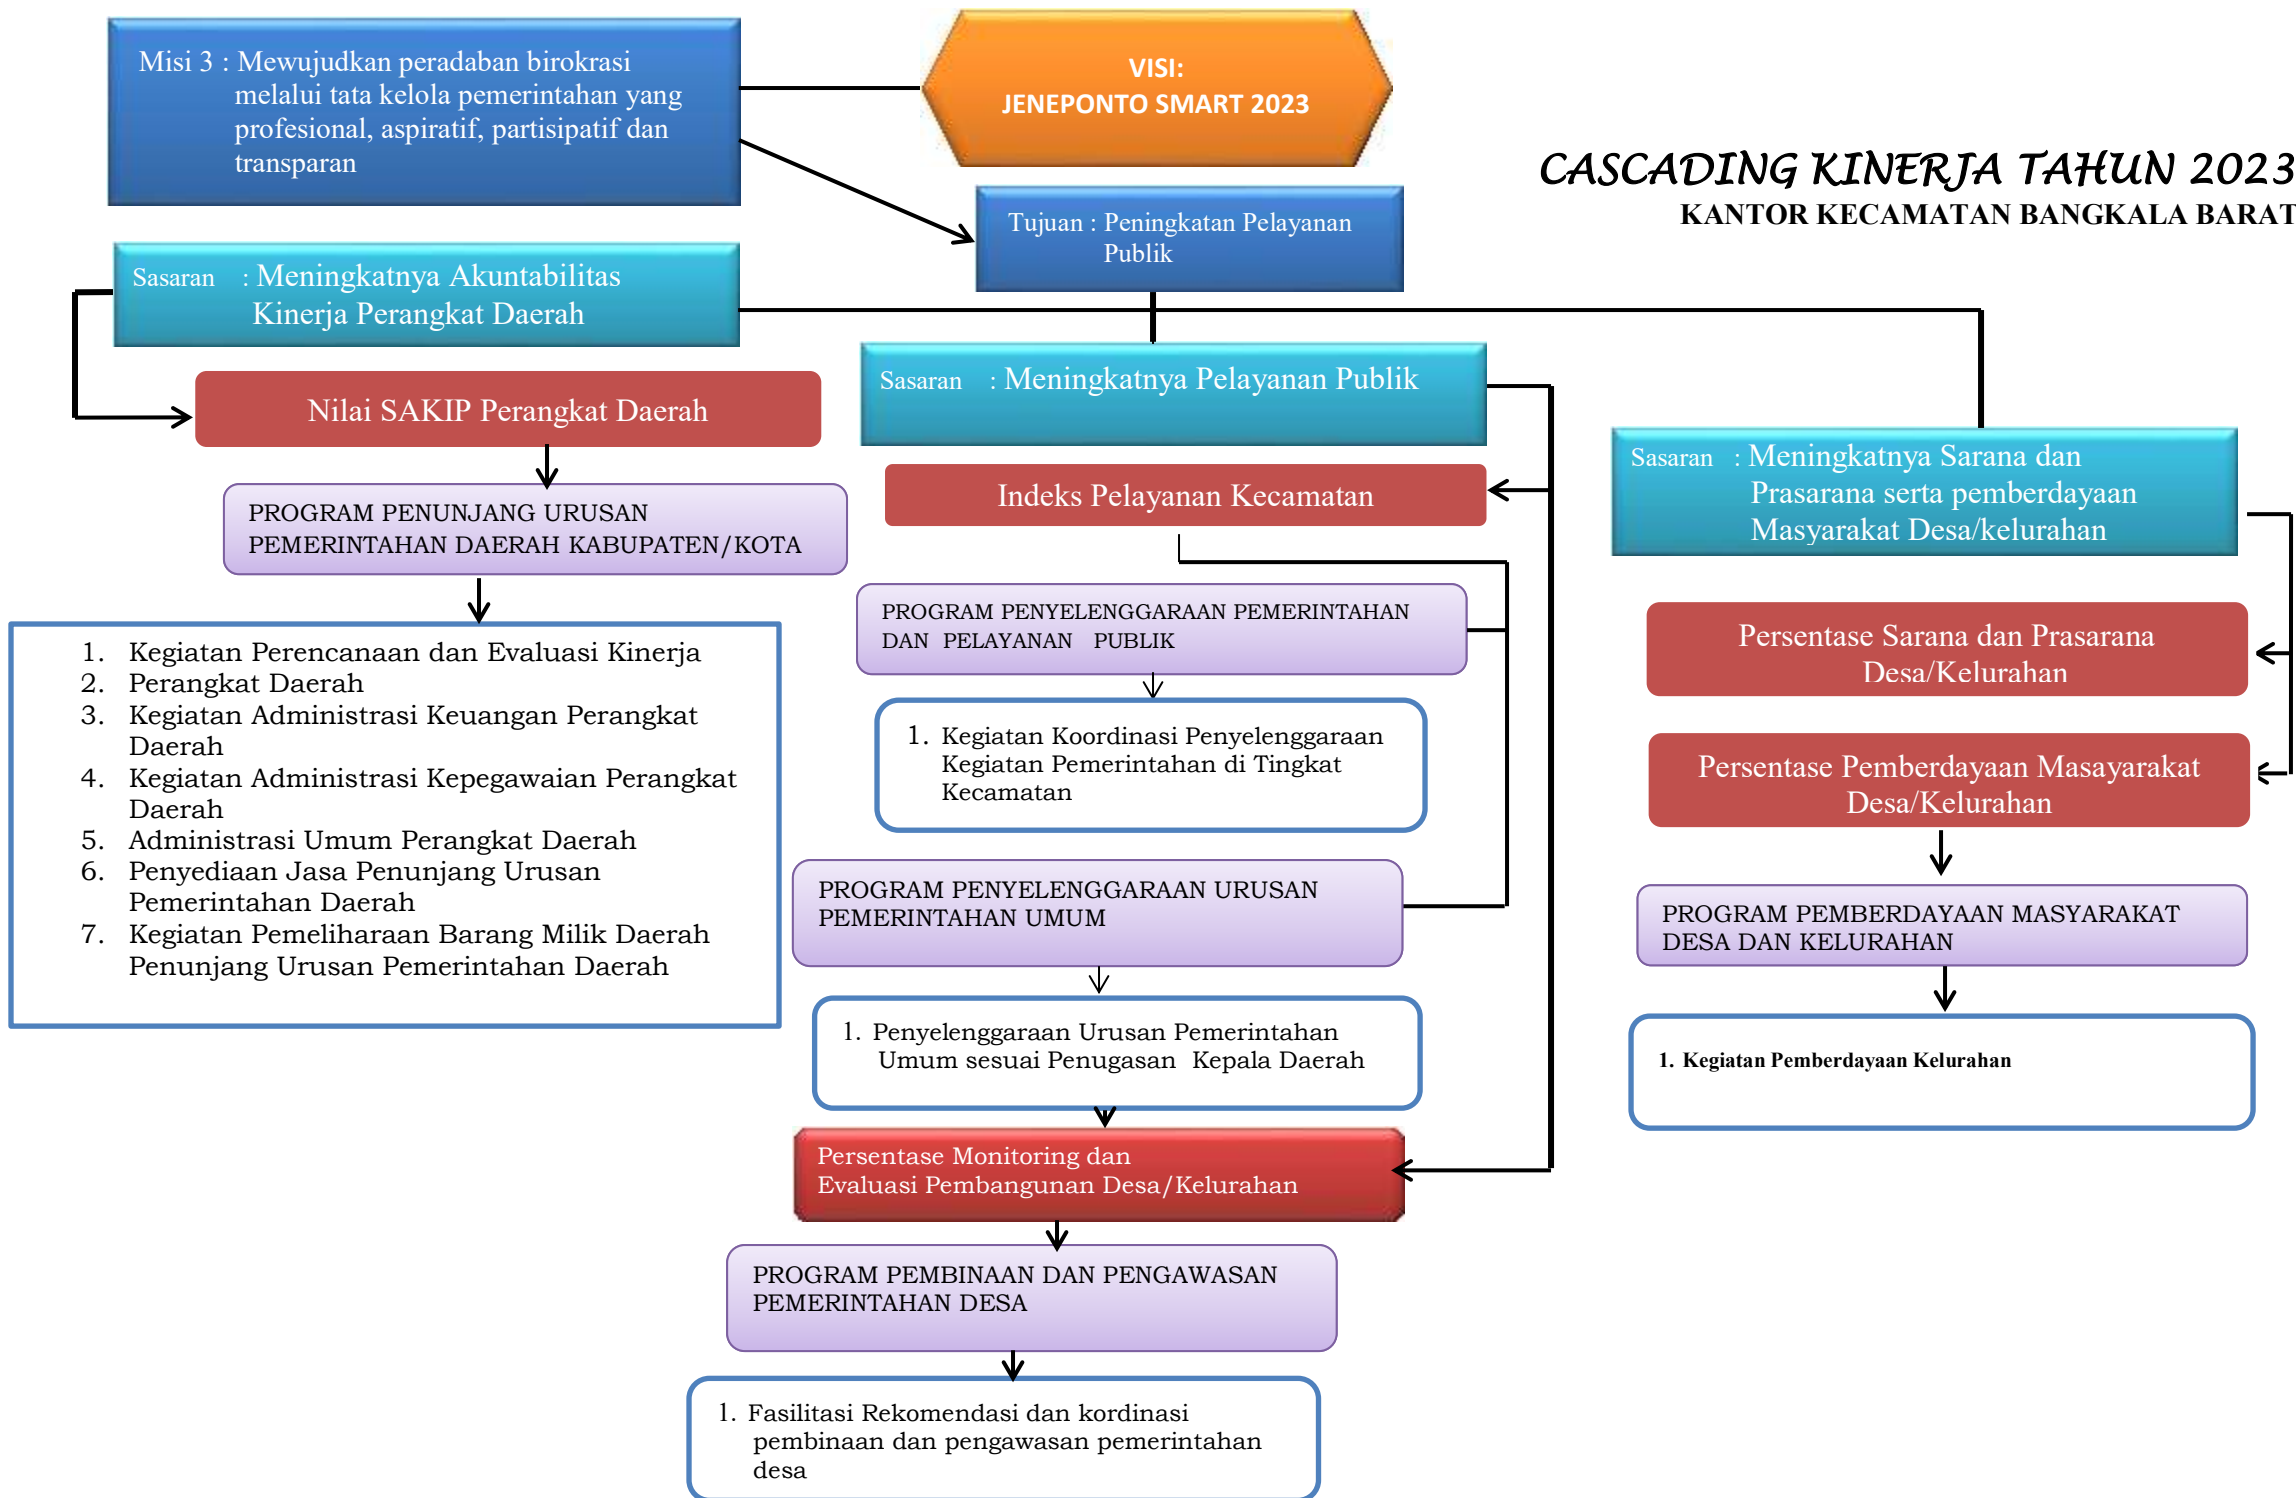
Misi 3 : Mewujudkan peradaban birokrasi melalui tata kelola pemerintahan yang profesional, aspiratif, partisipatif dan transparan

VISI:
JENEPONTO SMART 2023

CASCADING KINERJA TAHUN 2023
KANTOR KECAMATAN BANGKALA BARAT

Tujuan : Peningkatan Pelayanan Publik

Sasaran : Meningkatnya Akuntabilitas Kinerja Perangkat Daerah

Nilai SAKIP Perangkat Daerah

PROGRAM PENUNJANG URUSAN PEMERINTAHAN DAERAH KABUPATEN/KOTA

1. Kegiatan Perencanaan dan Evaluasi Kinerja
2. Perangkat Daerah
3. Kegiatan Administrasi Keuangan Perangkat Daerah
4. Kegiatan Administrasi Kepegawaian Perangkat Daerah
5. Administrasi Umum Perangkat Daerah
6. Penyediaan Jasa Penunjang Urusan Pemerintahan Daerah
7. Kegiatan Pemeliharaan Barang Milik Daerah Penunjang Urusan Pemerintahan Daerah

Sasaran : Meningkatnya Pelayanan Publik

Indeks Pelayanan Kecamatan

PROGRAM PENYELENGGARAAN PEMERINTAHAN DAN PELAYANAN PUBLIK

1. Kegiatan Koordinasi Penyelenggaraan Kegiatan Pemerintahan di Tingkat Kecamatan

PROGRAM PENYELENGGARAAN URUSAN PEMERINTAHAN UMUM

1. Penyelenggaraan Urusan Pemerintahan Umum sesuai Penugasan Kepala Daerah

Persentase Monitoring dan Evaluasi Pembangunan Desa/Kelurahan

PROGRAM PEMBINAAN DAN PENGAWASAN PEMERINTAHAN DESA

1. Fasilitasi Rekomendasi dan kordinasi pembinaan dan pengawasan pemerintahan desa

Sasaran : Meningkatnya Sarana dan Prasarana serta pemberdayaan Masyarakat Desa/kelurahan

Persentase Sarana dan Prasarana Desa/Kelurahan

Persentase Pemberdayaan Masyarakat Desa/Kelurahan

PROGRAM PEMBERDAYAAN MASYARAKAT DESA DAN KELURAHAN

1. Kegiatan Pemberdayaan Kelurahan